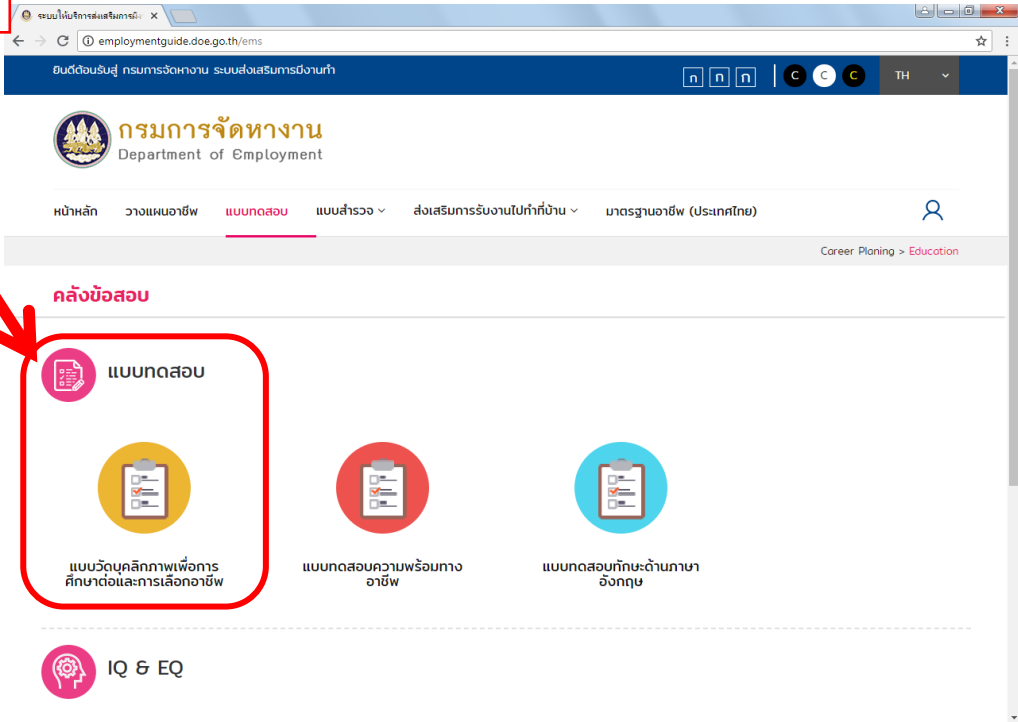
ระบบให้บริการส่งเสริมการมี
employmentguide.doe.go.th/ems

ยินดีต้อนรับสู่ กรมการจัดหางาน ระบบส่งเสริมการมีงานทำ
ก ก ก
C C C
TH

กรมการจัดหางาน
Department of Employment

หน้าหลัก วางแผนอาชีพ แบบทดสอบ แบบสำรวจ ส่งเสริมการรับงานไปทำที่บ้าน มาตรฐานอาชีพ (ประเทศไทย)

Career Planing > Education

คลังข้อสอบ

แบบทดสอบ

แบบวัดบุคลิกภาพเพื่อการศึกษาต่อและการเลือกอาชีพ

แบบทดสอบความพร้อมทางอาชีพ

แบบทดสอบทักษะด้านภาษาอังกฤษ

IQ & EQ